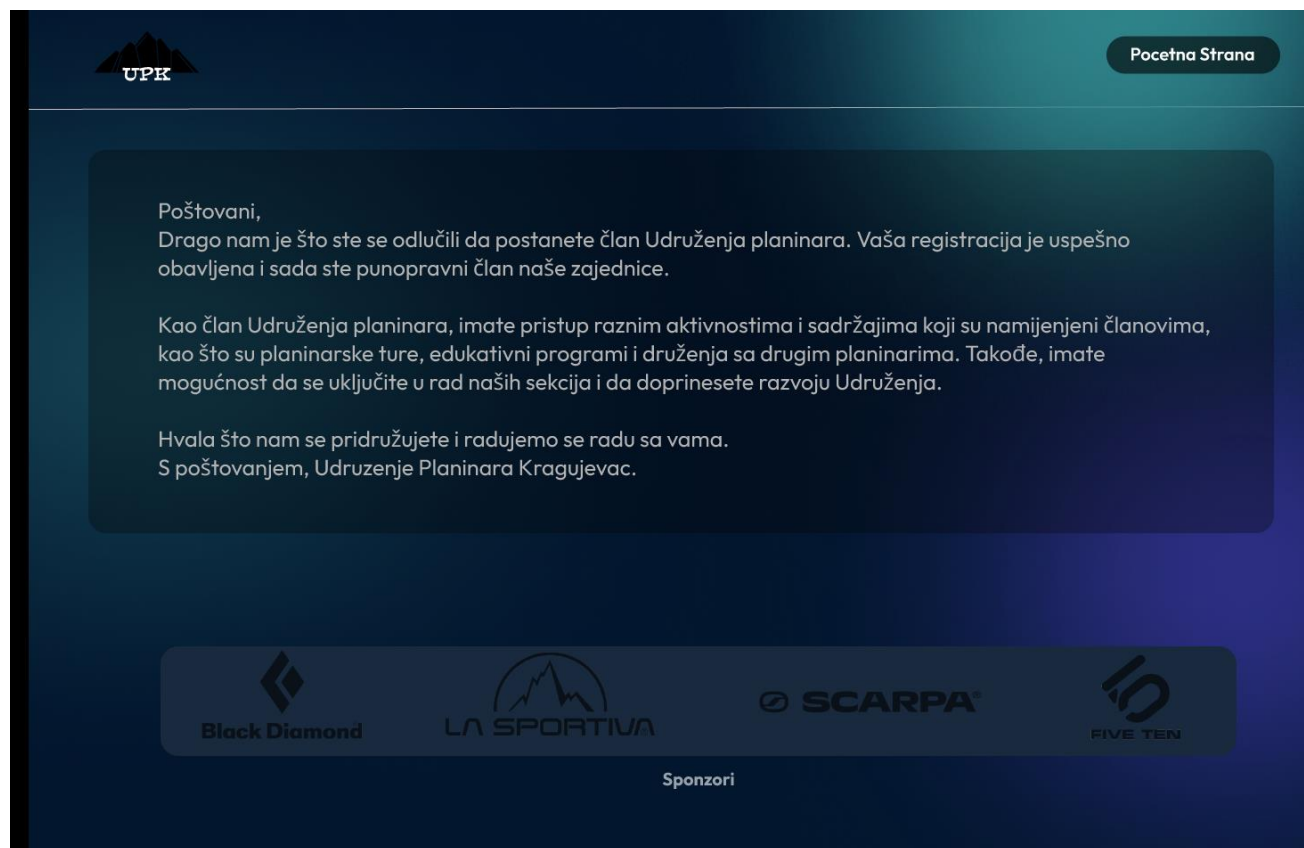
UPK

Pocetna Strana

Poštovani,
Drago nam je što ste se odlučili da postanete član Udruženja planinara. Vaša registracija je uspešno obavljena i sada ste punopravni član naše zajednice.

Kao član Udruženja planinara, imate pristup raznim aktivnostima i sadržajima koji su namijenjeni članovima, kao što su planinarske ture, edukativni programi i druženja sa drugim planinarima. Takođe, imate mogućnost da se uključite u rad naših sekcija i da doprinesete razvoju Udruženja.

Hvala što nam se pridružujete i radujemo se radu sa vama.
S poštovanjem, Udruzenje Planinara Kragujevac.

Black Diamond

LA SPORTIVA

SCARPA®

FIVE TEN

Sponzori